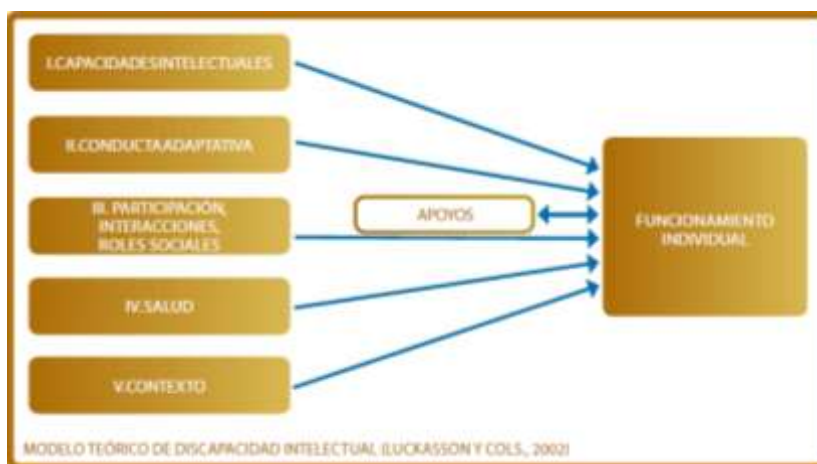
I.CAPACIDADESINTELECTUALES

II.CONDUCTA ADAPTATIVA

III. PARTICIPACIÓN, INTERACCIONES, ROLES SOCIALES

IV.SALUD

V.CONTEXTO

APOYOS

FUNCIONAMIENTO INDIVIDUAL

MODELO TEÓRICO DE DISCAPACIDAD INTELECTUAL (LUCKASSON Y COLS., 2002)